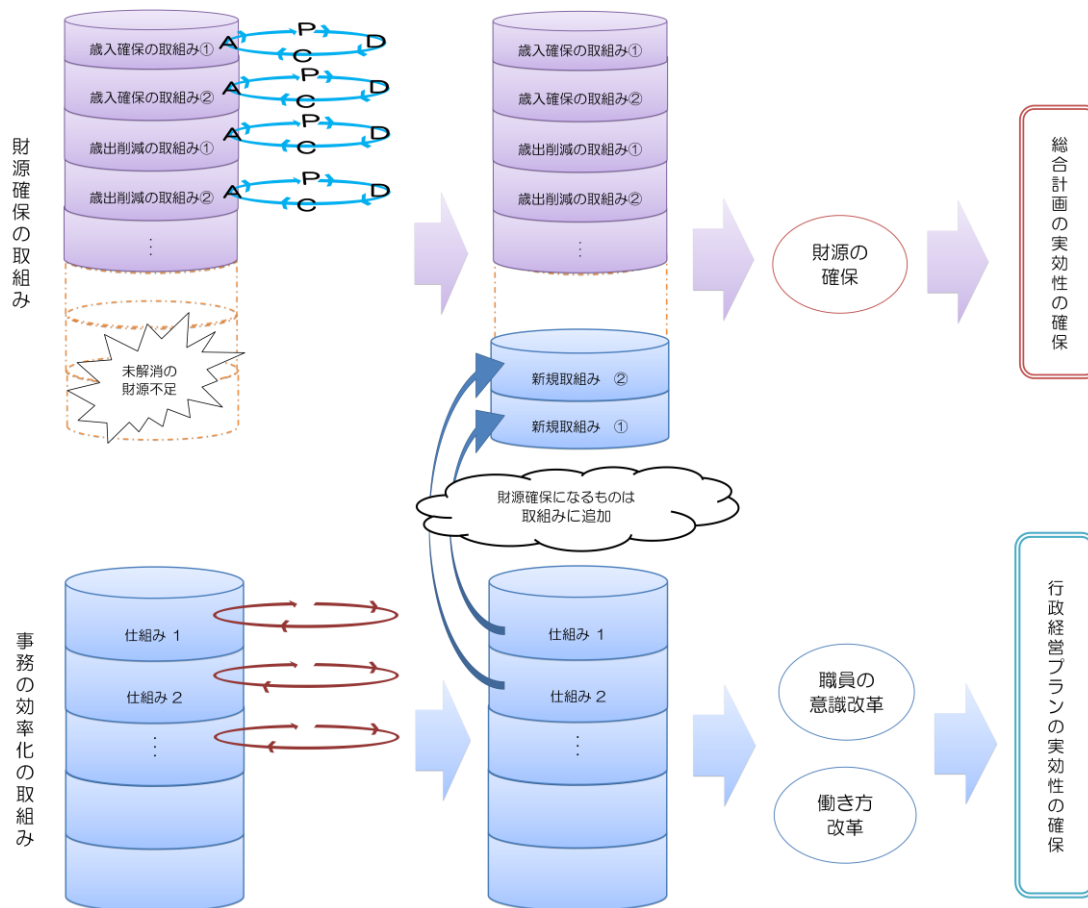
財源確保の取組み

歳入確保の取組み①
A P D C
歳入確保の取組み②
A P D C
歳出削減の取組み①
A P D C
歳出削減の取組み②
A P D C
⋮

未解消の財源不足

歳入確保の取組み①
歳入確保の取組み②
歳出削減の取組み①
歳出削減の取組み②
⋮

新規取組み ②
新規取組み ①

財源の確保

総合計画の実効性の確保

財源確保になるものは取組みに追加

事務の効率化の取組み

仕組み 1
仕組み 2
⋮

仕組み 1
仕組み 2
⋮

職員の意識改革

働き方改革

行政経営プランの実効性の確保